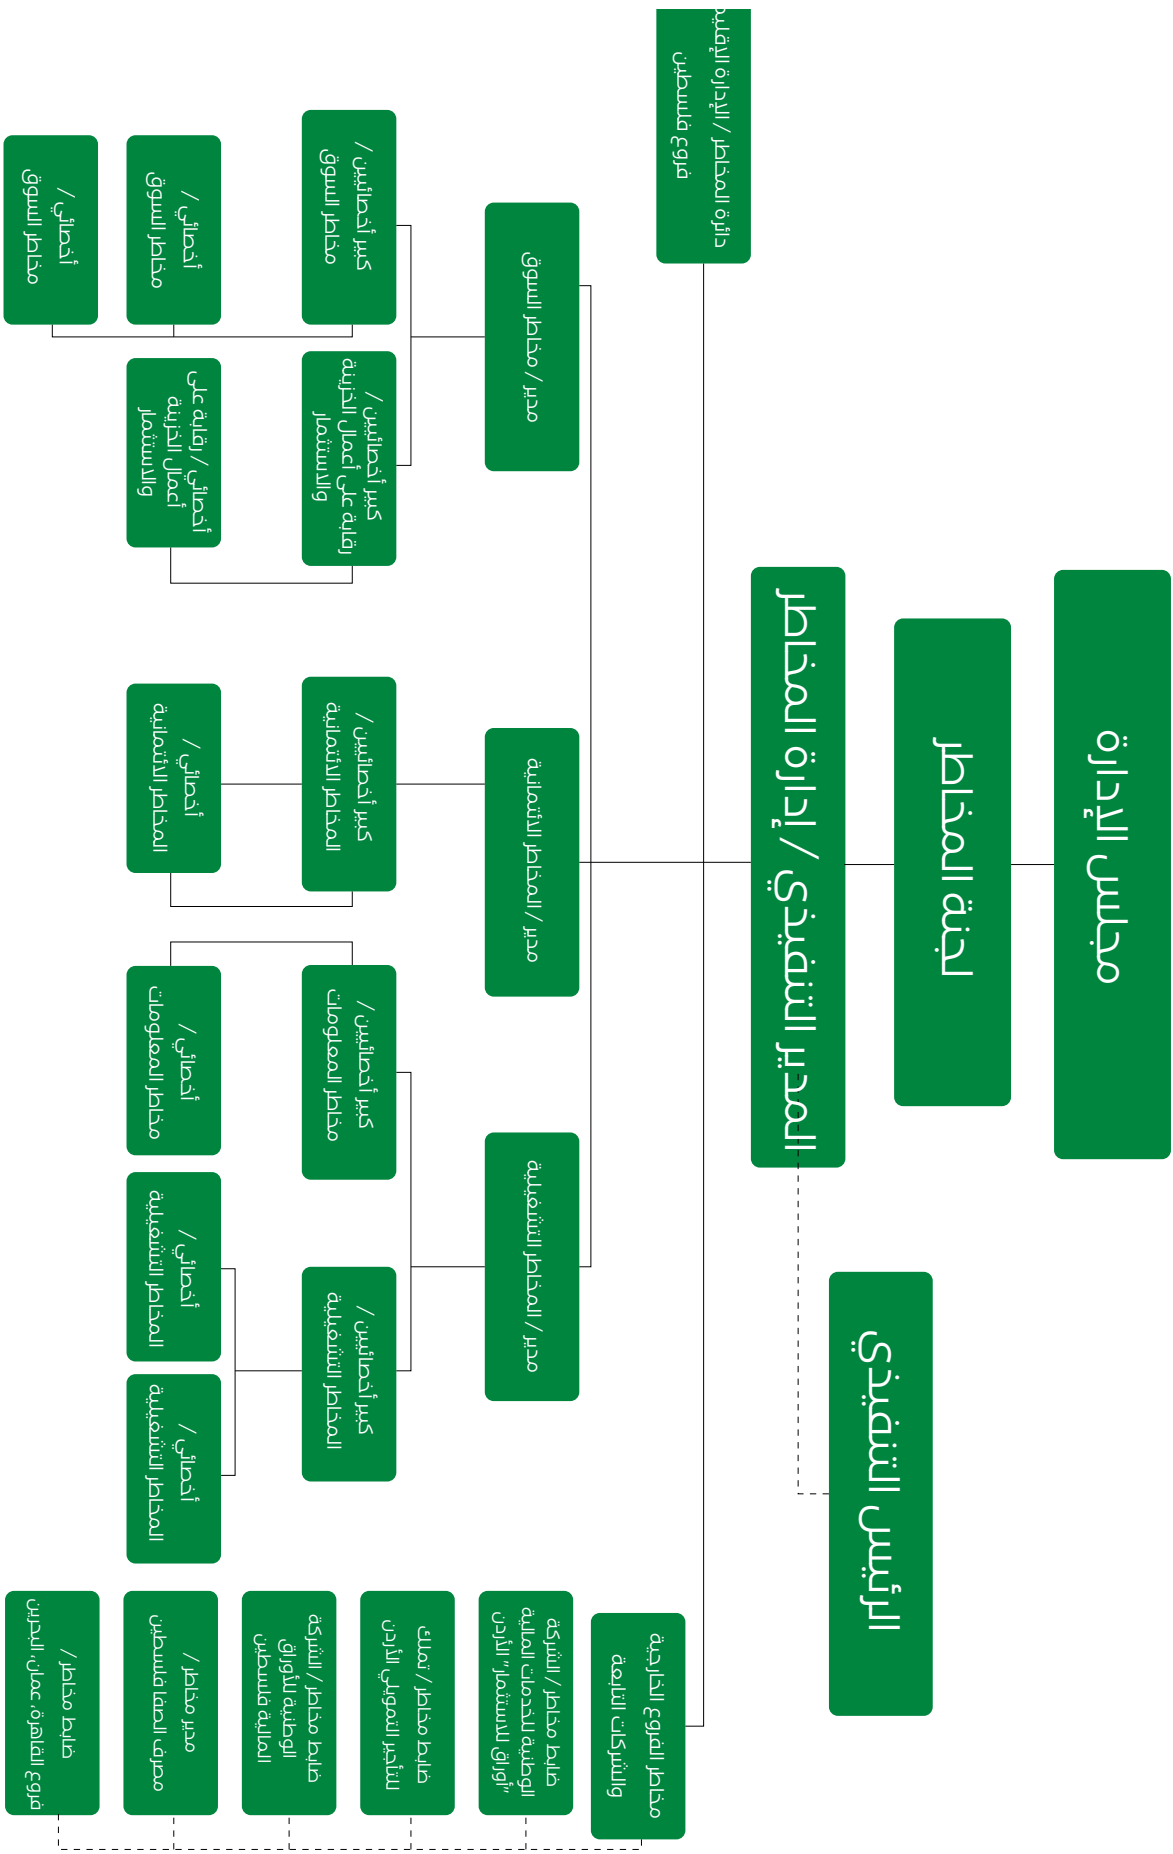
مجلس الإدارة

لجنة المخاطر

المدير التنفيذي / إدارة المخاطر

الرئيس التنفيذي

مدير / مخاطر السوق

كبير أخصائيين / مخاطر السوق

أخصائي / مخاطر السوق

أخصائي / مخاطر السوق

كبير أخصائيين / رقابة على أعمال الخزينة والاستثمار

أخصائي / رقابة على أعمال الخزينة والاستثمار

مدير / المخاطر الائتمانية

كبير أخصائيين / المخاطر الائتمانية

أخصائي / المخاطر الائتمانية

مدير / المخاطر التشغيلية

كبير أخصائيين / مخاطر المعلومات

أخصائي / مخاطر المعلومات

كبير أخصائيين / المخاطر التشغيلية

أخصائي / المخاطر التشغيلية

أخصائي / المخاطر التشغيلية

رئيس / الامتثال ومكافحة غسل الأموال

مخاطر الشركات التابعة والشركات الزميلة

ضابط مخاطر / الشركة الوطنية للخدمات المالية "أوراق للاستثمار"

ضابط مخاطر / تملك للتأجير التمويلي الأردن

ضابط مخاطر / الشركة الوطنية للأوراق المالية فلسطين

مدير مخاطر / المصرف العراقي

ضابط مخاطر / المال الأردني، دبي